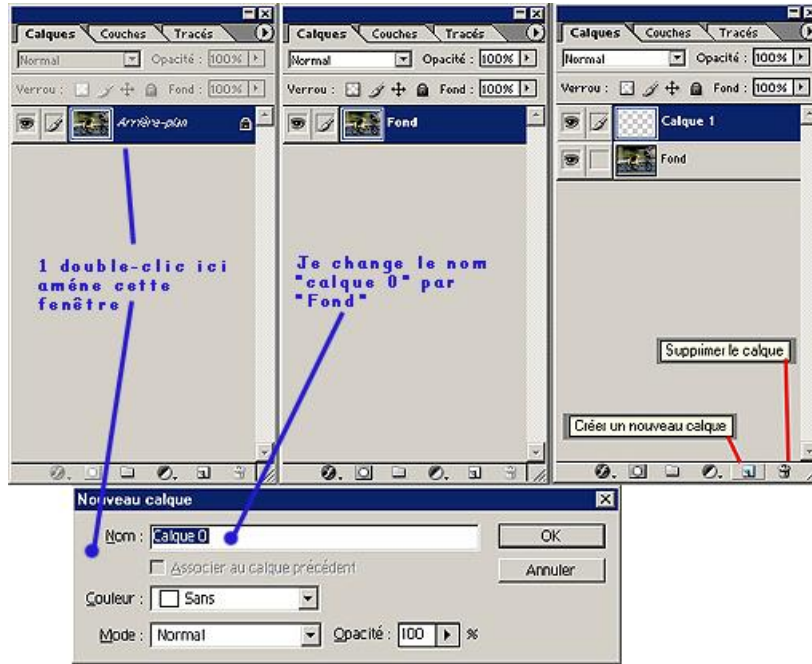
Calques Couches Tracés
Normal Opacité : 100%
Verrou : Fond : 100%
Arrière-plan

1 double-clic ici améne cette fenêtre

Calques Couches Tracés
Normal Opacité : 100%
Verrou : Fond : 100%
Fond

Je change le nom "calque 0" par "Fond"

Calques Couches Tracés
Normal Opacité : 100%
Verrou : Fond : 100%
Calque 1
Fond

Suppimer le calque
Créer un nouveau calque

Nouveau calque
Nom : Calque 0
OK
Associer au calque précédent
Annuler
Couleur : Sans
Mode : Normal Opacité : 100 %